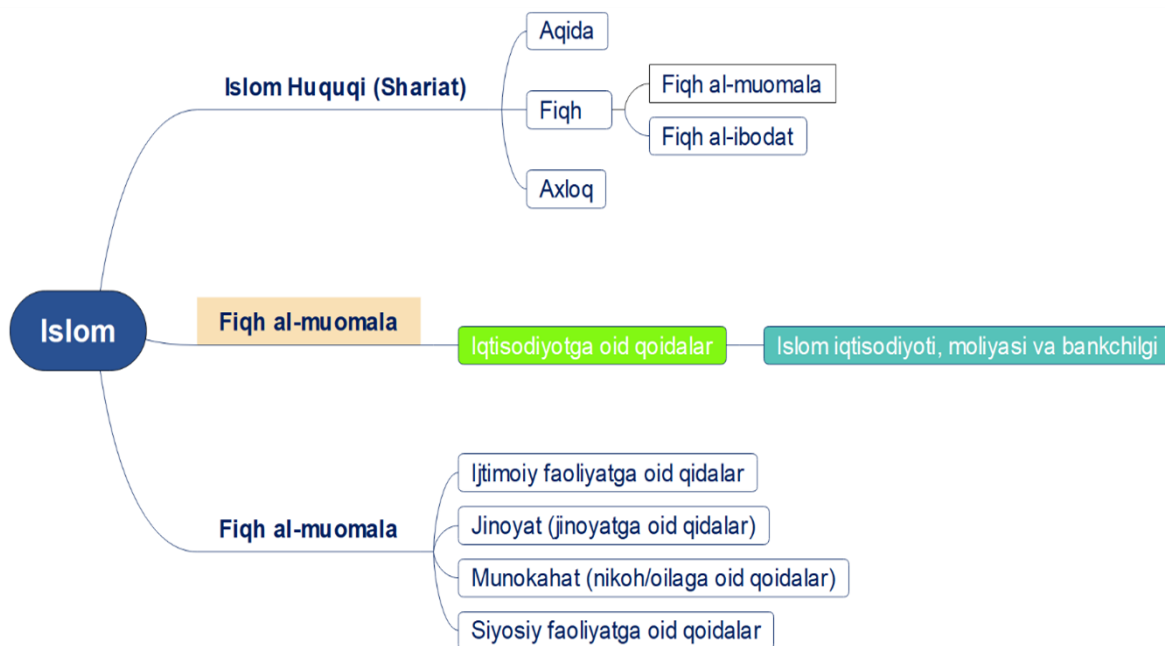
Islom

Islom Huquqi (Shariat)

Aqida

Fiqh

Fiqh al-muomala

Fiqh al-ibodat

Axloq

Fiqh al-muomala

Iqtisodiyotga oid qoidalar

Islom iqtisodiyoti, moliyasi va bankchilgi

Fiqh al-muomala

Ijtimoiy faoliyatga oid qidalar

Jinoyat (jinoyatga oid qidalar)

Munokahat (nikoh/oilaga oid qoidalar)

Siyosiy faoliyatga oid qoidalar